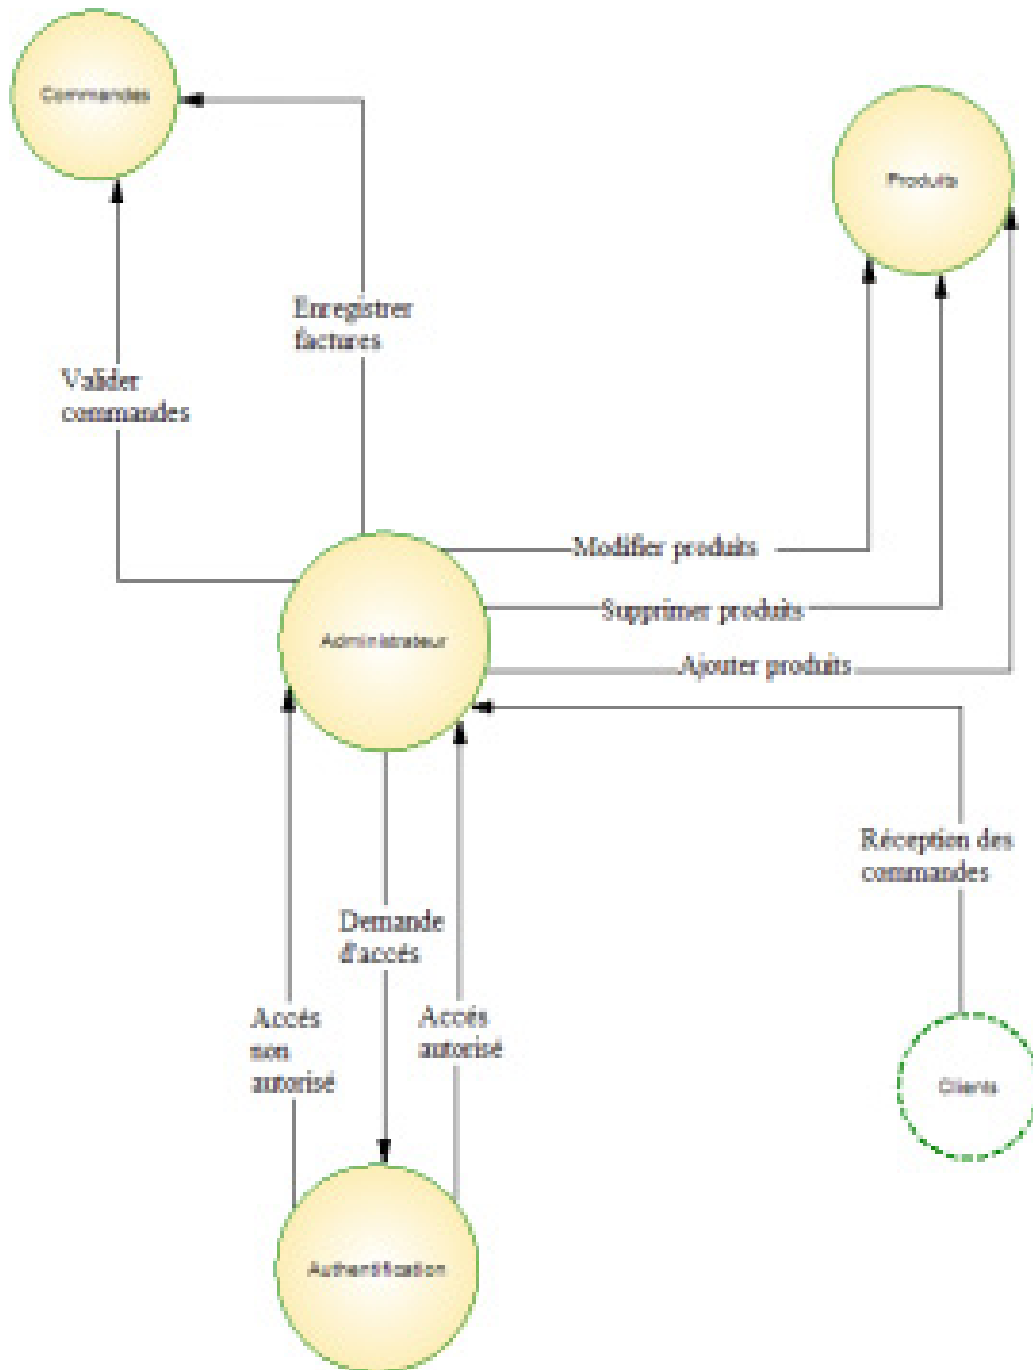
Commandes

Produits

Enregistrer factures

Valider commandes

Modifier produits

Supprimer produits

Ajouter produits

Administrateur

Réception des commandes

Demande d'accés

Accés non autorisé

Accés autorisé

Clients

Authentification